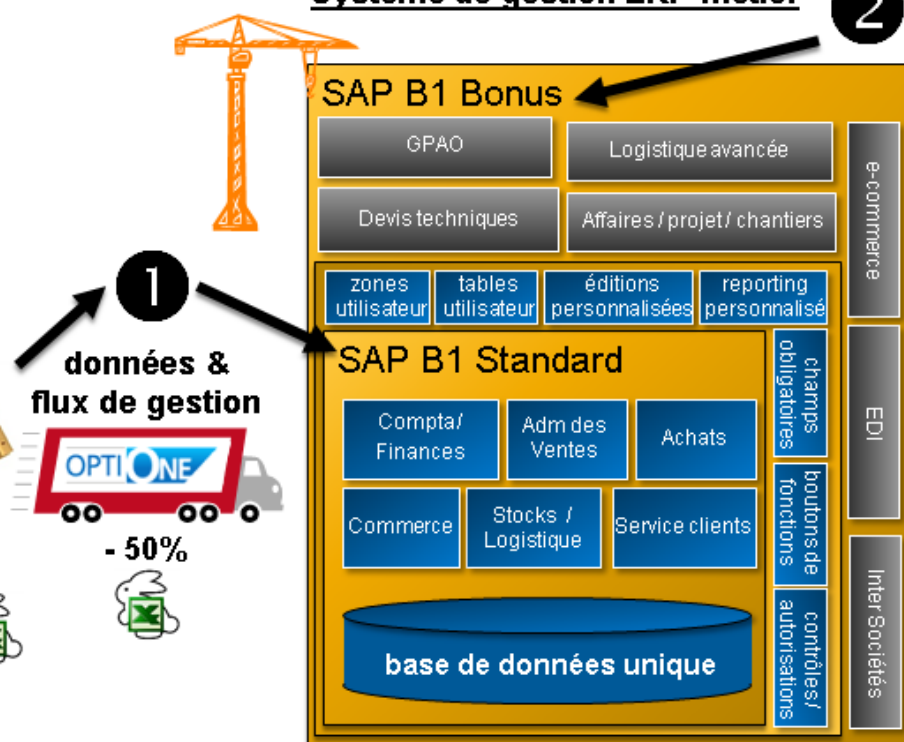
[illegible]

2

SAP B1 Bonus

GPAO

Logistique avancée

Devis techniques

Affaires / projet / chantiers

e-commerce

zones utilisateur

tables utilisateur

éditions personnalisées

reporting personnalisé

1

données & flux de gestion

OPTI ONE

- 50%

SAP B1 Standard

Compta/ Finances

Adm des Ventes

Achats

Commerce

Stocks / Logistique

Service clients

base de données unique

champs obligatoires

boutons de fonctions

contrôles/ autorisations

EDI

Inter Sociétés